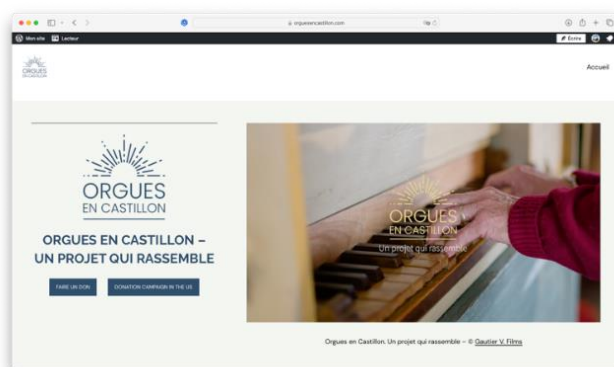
orguesencastillon.com

Mon site Lecteur

Écrire

ORGUES EN CASTILLON

Accueil

ORGUES
EN CASTILLON

ORGUES EN CASTILLON – UN PROJET QUI RASSEMBLE

FAIRE UN DON

DONATION CAMPAIGN IN THE US

ORGUES
EN CASTILLON
Un projet qui rassemble

Orgues en Castillon. Un projet qui rassemble – © Gautier V. Films